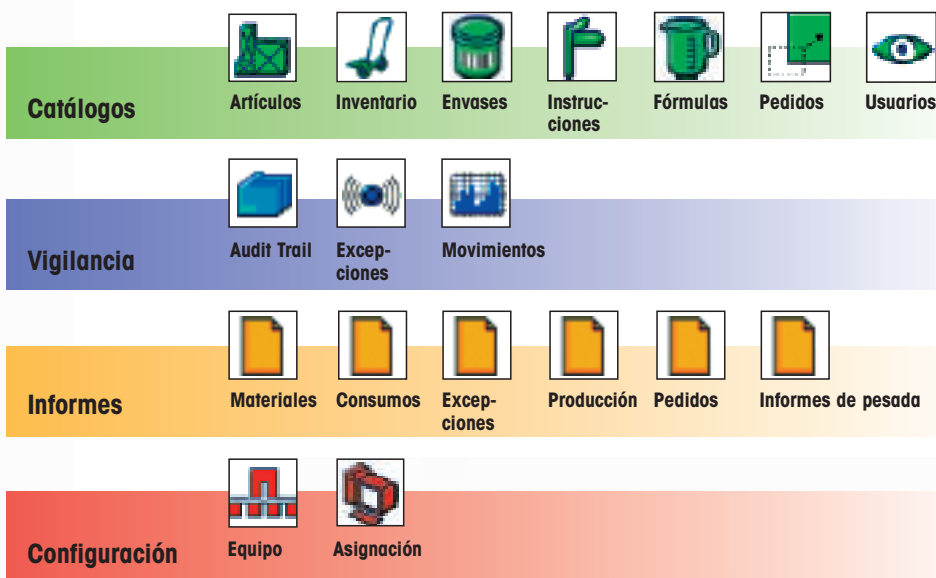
Catálogos

Artículos

Inventario

Envases

Instrucciones

Fórmulas

Pedidos

Usuarios

Vigilancia

Audit Trail

Excepciones

Movimientos

Informes

Materiales

Consumos

Excepciones

Producción

Pedidos

Informes de pesada

Configuración

Equipo

Asignación